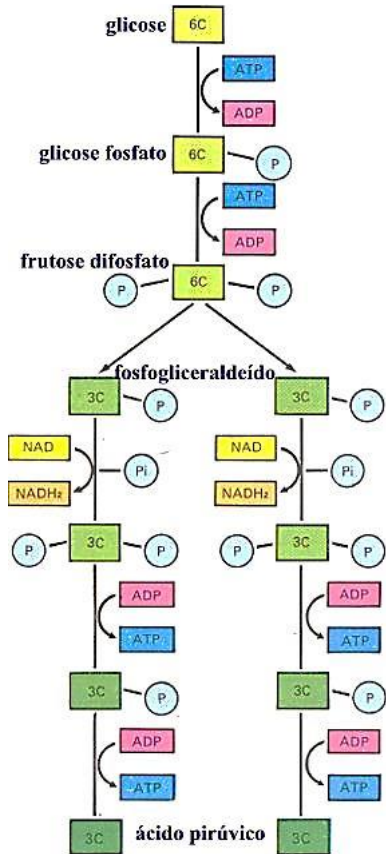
glicose
6C
ATP
ADP
glicose fosfato
6C
P
ATP
ADP
frutose difosfato
P
6C
P
fosfogliceraldeído
3C
P
3C
P
NAD
Pi
$NADH_2$
NAD
Pi
$NADH_2$
P
3C
P
P
3C
P
ADP
ATP
ADP
ATP
3C
P
3C
P
ADP
ATP
ADP
ATP
3C
ácido pirúvico
3C